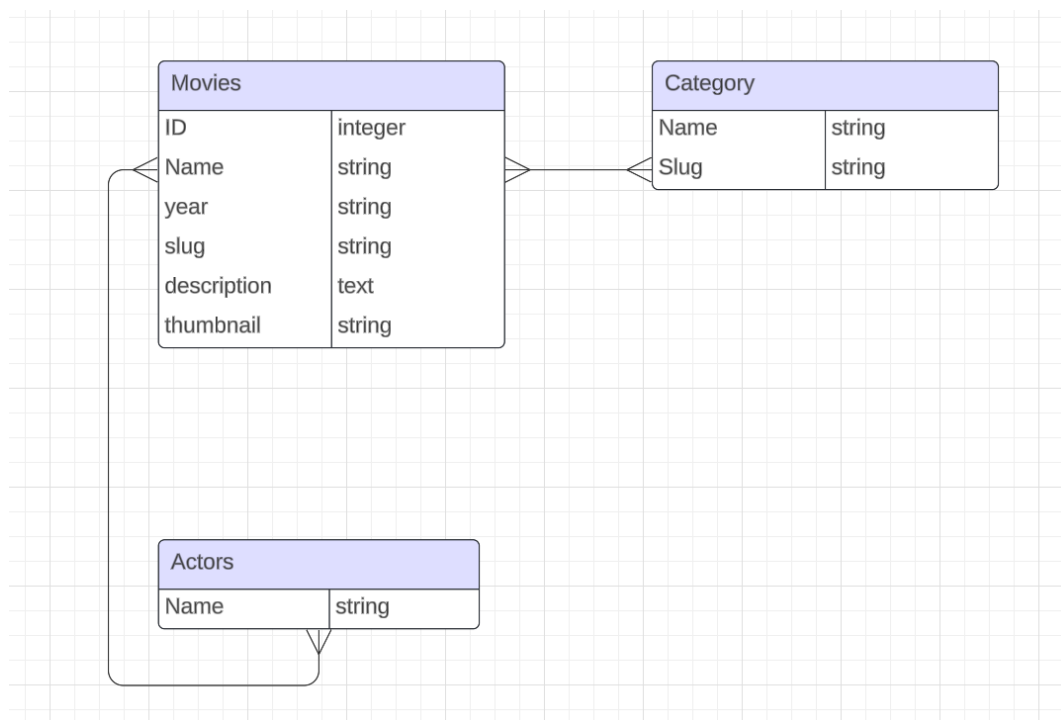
Movies

| ID | integer |
|---|---|
| Name | string |
| year | string |
| slug | string |
| description | text |
| thumbnail | string |

Category

| Name | string |
|---|---|
| Slug | string |

Actors

| Name | string |
|---|---|